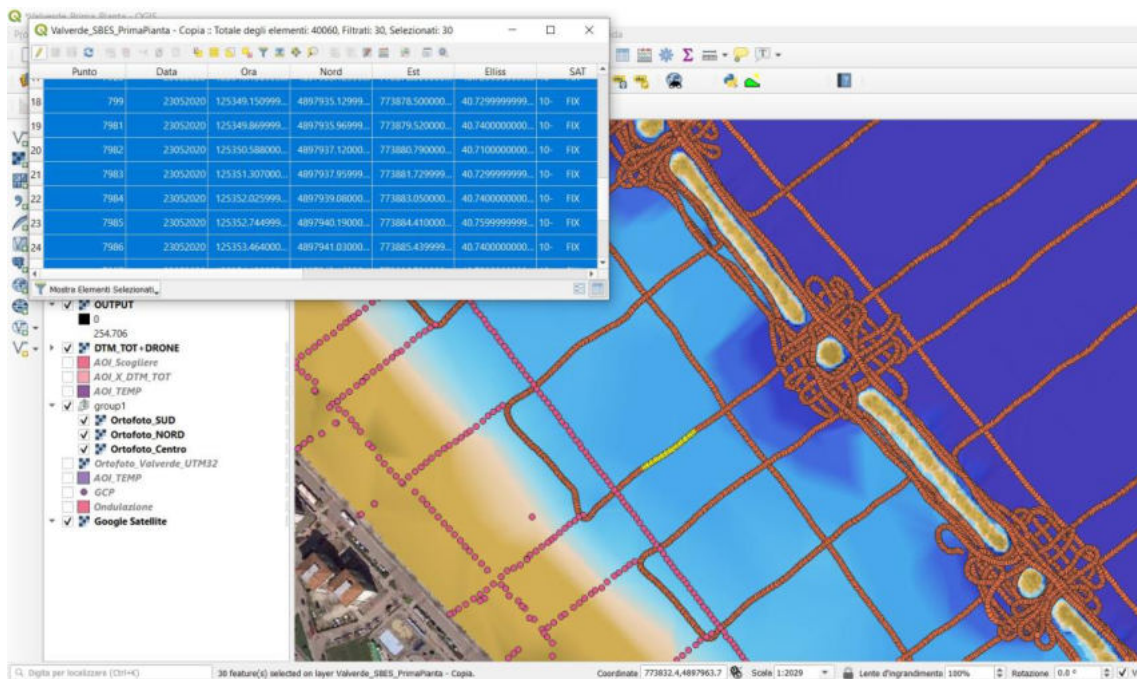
Valverde_Prima Pianta - QGIS

Valverde_SBES_PrimaPianta - Copia :: Totale degli elementi: 40060, Filtrati: 30, Selezionati: 30

| | Punto | Data | Ora | Nord | Est | Elliss | SAT |
|---|---|---|---|---|---|---|---|
| 18 | 799 | 23052020 | 125349.150999... | 4897935.12999... | 773878.500000... | 40.7299999999... | 10- FIX |
| 19 | 7981 | 23052020 | 125349.869999... | 4897935.96999... | 773879.520000... | 40.7400000000... | 10- FIX |
| 20 | 7982 | 23052020 | 125350.588000... | 4897937.12000... | 773880.790000... | 40.7100000000... | 10- FIX |
| 21 | 7983 | 23052020 | 125351.307000... | 4897937.95999... | 773881.729999... | 40.7299999999... | 10- FIX |
| 22 | 7984 | 23052020 | 125352.025999... | 4897939.08000... | 773883.050000... | 40.7400000000... | 10- FIX |
| 23 | 7985 | 23052020 | 125352.744999... | 4897940.19000... | 773884.410000... | 40.7599999999... | 10- FIX |
| 24 | 7986 | 23052020 | 125353.464000... | 4897941.03000... | 773885.439999... | 40.7400000000... | 10- FIX |

Mostra Elementi Selezionati

OUTPUT
0
254.706
DTM_TOT+DRONE
AOI_Scogliere
AOI_X_DTM_TOT
AOI_TEMP
group1
Ortofoto_SUD
Ortofoto_NORD
Ortofoto_Centro
Ortofoto_Valverde_UTM32
AOI_TEMP
GCP
Ondulazione
Google Satellite

Digita per localizzare (Ctrl+K)
30 feature(s) selected on layer Valverde_SBES_PrimaPianta - Copia.
Coordinate 773832.4,4897963.7 Scala 1:2029 Lente d'ingrandimento 100% Rotazione 0.0 °